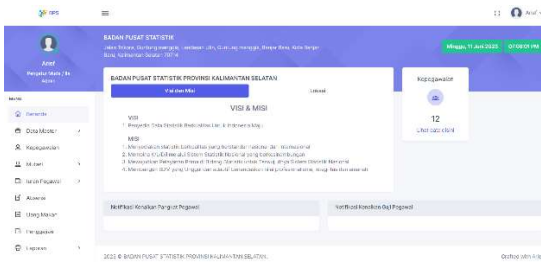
BPS

Arief

Arief
Pengelola Mutasi / Sk Admin

MENU

Beranda

Data Master

Kepegawaian

Mutasi

Jadwal Pegawai

Absensi

Uang Makan

Penggajian

Laporan

BADAN PUSAT STATISTIK
Jalan Trikora, Guntung Manggis, Landasan Ulin, Guntung Manggis, Banjar Baru, Kota Banjar Baru, Kalimantan Selatan 70714

Minggu, 11 Juni 2023 07:09:01 PM

BADAN PUSAT STATISTIK PROVINSI KALIMANTAN SELATAN

Visi dan Misi

Lokasi

VISI & MISI

VISI
1. Penyedia Data Statistik Berkualitas Untuk Indonesia Maju

MISI
1. Menyediakan statistik berkualitas yang berstandar nasional dan internasional
2. Membina K/L/D/I melalui Sistem Statistik Nasional yang berkesinambungan
3. Mewujudkan Pelayanan Prima di Bidang Statistik untuk Terwujudnya Sistem Statistik Nasional
4. Membangun SDM yang unggul dan adaptif berlandaskan nilai profesionalisme, integritas dan amanah

Kepegawaian

12

Lihat data detail

Notifikasi Kenaikan Pangkat Pegawai

Notifikasi Kenaikan Gaji Pegawai

2023 © BADAN PUSAT STATISTIK PROVINSI KALIMANTAN SELATAN

Crafted with Arief